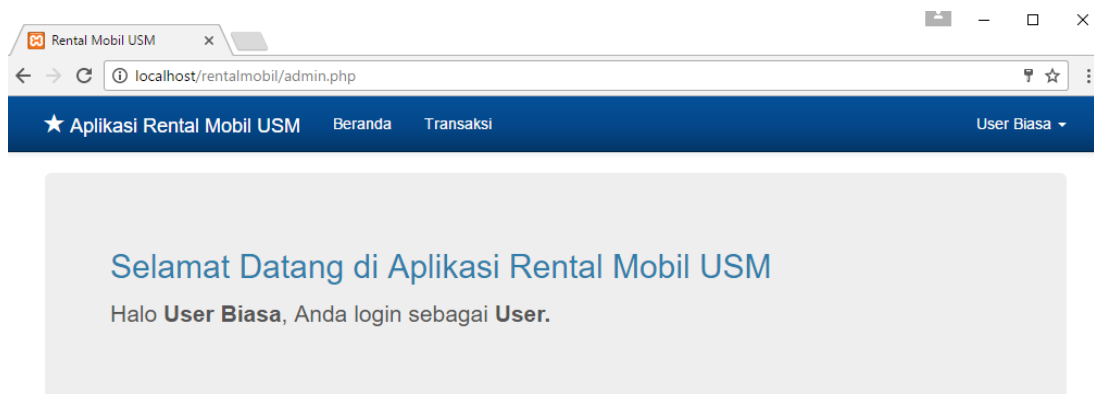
Rental Mobil USM ×

localhost/rentalmobil/admin.php

★ Aplikasi Rental Mobil USM Beranda Transaksi User Biasa

Selamat Datang di Aplikasi Rental Mobil USM

Halo **User Biasa**, Anda login sebagai **User.**